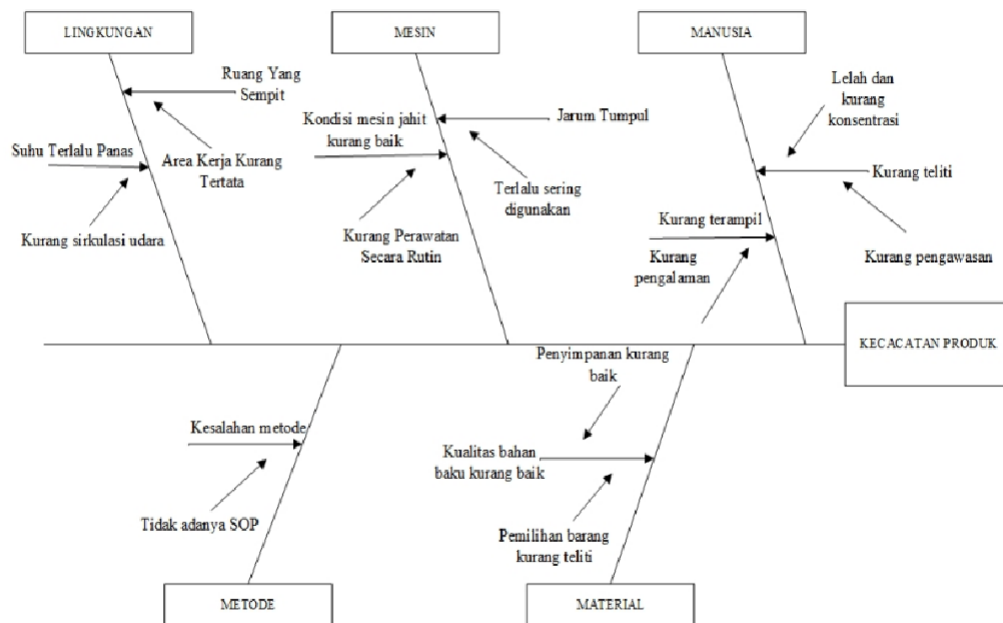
LINGKUNGAN

MESIN

MANUSIA

Ruang Yang Sempit

Suhu Terlalu Panas

Area Kerja Kurang Tertata

Kurang sirkulasi udara

Kondisi mesin jahit kurang baik

Jarum Tumpul

Terlalu sering digunakan

Kurang Perawatan Secara Rutin

Lelah dan kurang konsentrasi

Kurang teliti

Kurang terampil

Kurang pengalaman

Kurang pengawasan

KECACATAN PRODUK

Kesalahan metode

Tidak adanya SOP

Penyimpanan kurang baik

Kualitas bahan baku kurang baik

Pemilihan barang kurang teliti

METODE

MATERIAL